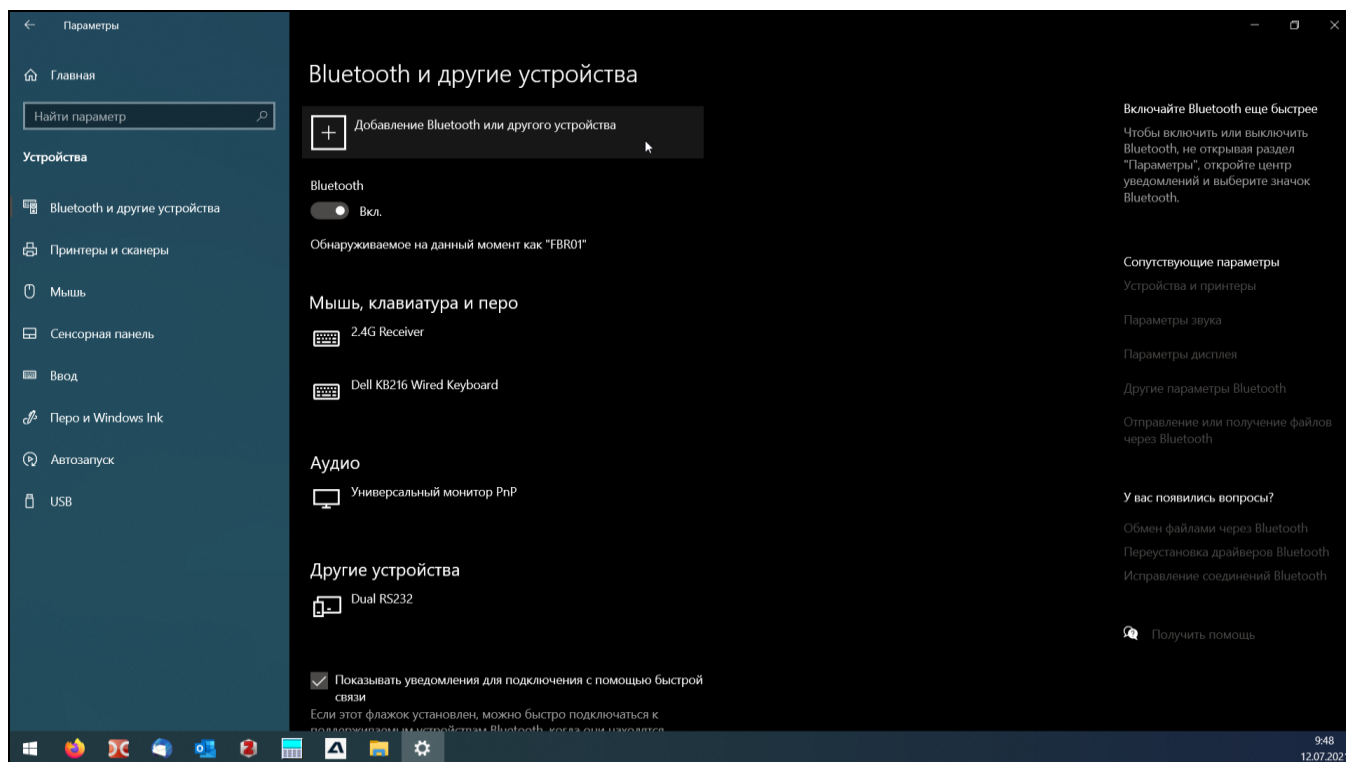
Параметры

Главная

Найти параметр

Устройства

Bluetooth и другие устройства

Принтеры и сканеры

Мышь

Сенсорная панель

Ввод

Перо и Windows Ink

Автозапуск

USB

Bluetooth и другие устройства

Добавление Bluetooth или другого устройства

Bluetooth

Вкл.

Обнаруживаемое на данный момент как "FBR01"

Мышь, клавиатура и перо

2.4G Receiver

Dell KB216 Wired Keyboard

Аудио

Универсальный монитор PnP

Другие устройства

Dual RS232

Показывать уведомления для подключения с помощью быстрой связи

Если этот флажок установлен, можно быстро подключаться к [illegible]

Включайте Bluetooth еще быстрее

Чтобы включить или выключить Bluetooth, не открывая раздел "Параметры", откройте центр уведомлений и выберите значок Bluetooth.

Сопутствующие параметры

Устройства и принтеры

Параметры звука

Параметры дисплея

Другие параметры Bluetooth

Отправление или получение файлов через Bluetooth

У вас появились вопросы?

Обмен файлами через Bluetooth

Переустановка драйверов Bluetooth

Исправление соединений Bluetooth

Получить помощь

9:48
12.07.202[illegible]